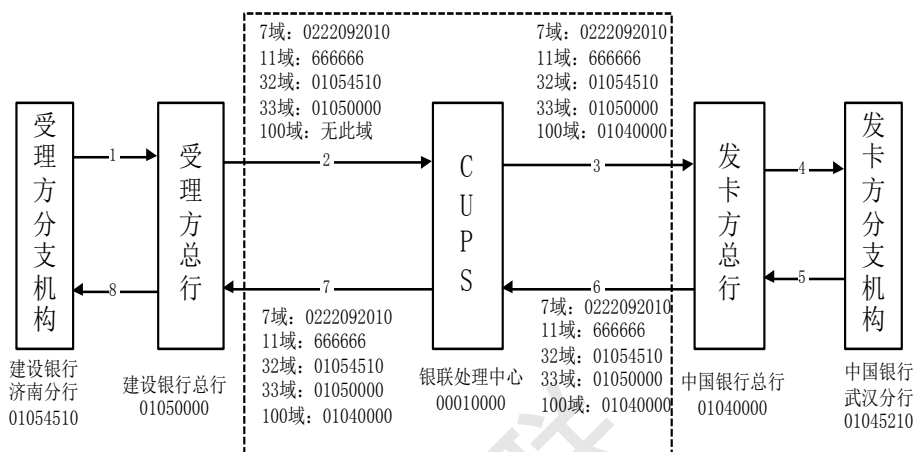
7域：0222092010
11域：666666
32域：01054510
33域：01050000
100域：无此域

7域：0222092010
11域：666666
32域：01054510
33域：01050000
100域：01040000

受理方分支机构

1

受理方总行

2

CUPS

3

发卡方总行

4

发卡方分支机构

8

7

6

5

7域：0222092010
11域：666666
32域：01054510
33域：01050000
100域：01040000

7域：0222092010
11域：666666
32域：01054510
33域：01050000
100域：01040000

建设银行济南分行
01054510

建设银行总行
01050000

银联处理中心
00010000

中国银行总行
01040000

中国银行武汉分行
01045210